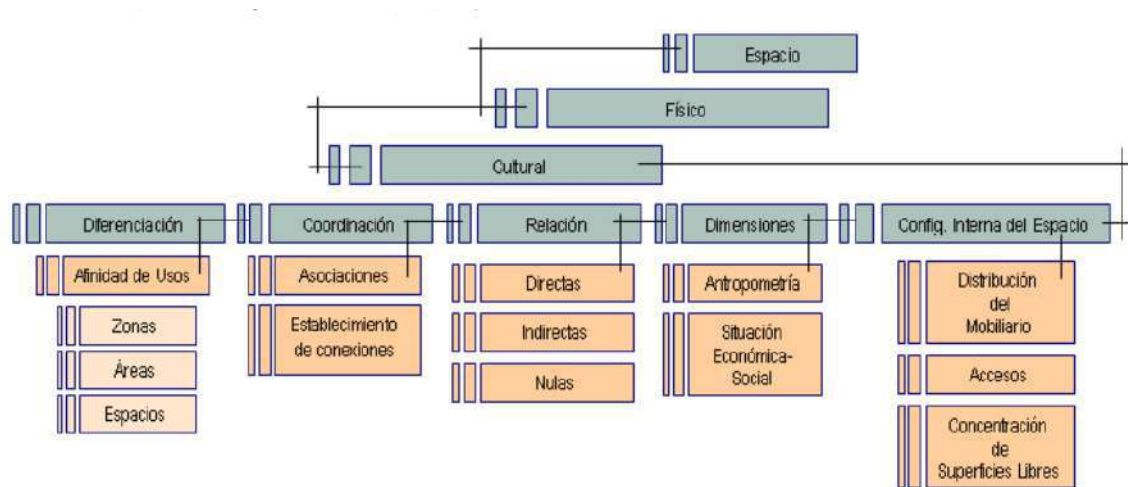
Espacio

Físico

Cultural

Diferenciación

Afinidad de Usos

Zonas

Áreas

Espacios

Coordinación

Asociaciones

Establecimiento de conexiones

Relación

Directas

Indirectas

Nulas

Dimensiones

Antropometría

Situación Económica-Social

Config. Interna del Espacio

Distribución del Mobiliario

Accesos

Concentración de Superficies Libres